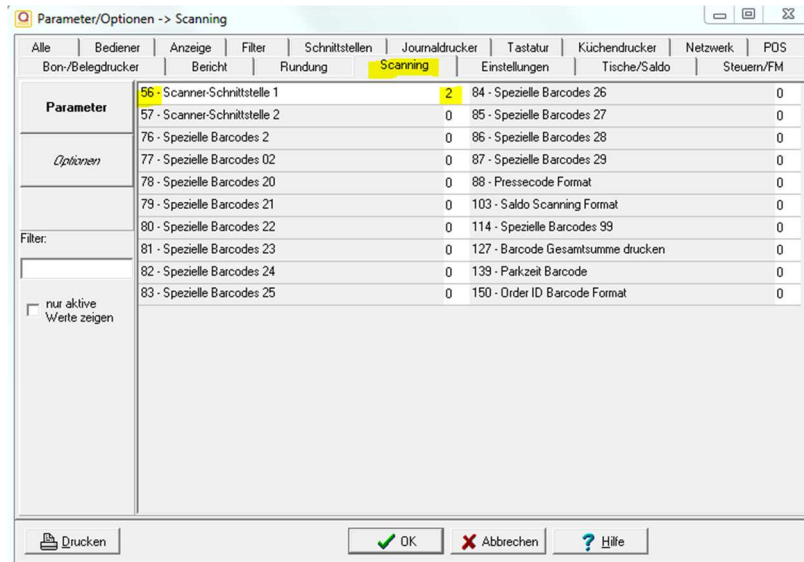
Parameter/Optionen -> Scanning

Alle | Bediener | Anzeige | Filter | Schnittstellen | Journaldrucker | Tastatur | Küchendrucker | Netzwerk | POS
Bon-/Belegdrucker | Bericht | Rundung | Scanning | Einstellungen | Tische/Saldo | Steuern/FM

Parameter

Optionen

Filter:

nur aktive Werte zeigen

| | | | |
|---|---|---|---|
| 56 - Scanner-Schnittstelle 1 | 2 | 84 - Spezielle Barcodes 26 | 0 |
| 57 - Scanner-Schnittstelle 2 | 0 | 85 - Spezielle Barcodes 27 | 0 |
| 76 - Spezielle Barcodes 2 | 0 | 86 - Spezielle Barcodes 28 | 0 |
| 77 - Spezielle Barcodes 02 | 0 | 87 - Spezielle Barcodes 29 | 0 |
| 78 - Spezielle Barcodes 20 | 0 | 88 - Pressecode Format | 0 |
| 79 - Spezielle Barcodes 21 | 0 | 103 - Saldo Scanning Format | 0 |
| 80 - Spezielle Barcodes 22 | 0 | 114 - Spezielle Barcodes 99 | 0 |
| 81 - Spezielle Barcodes 23 | 0 | 127 - Barcode Gesamtsumme drucken | 0 |
| 82 - Spezielle Barcodes 24 | 0 | 139 - Parkzeit Barcode | 0 |
| 83 - Spezielle Barcodes 25 | 0 | 150 - Order ID Barcode Format | 0 |

Drucken | OK | Abbrechen | Hilfe